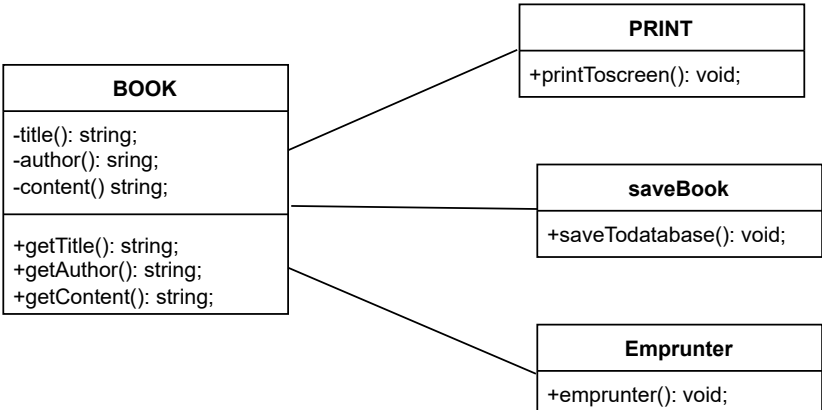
PRINT

+printToscreen(): void;

BOOK

-title(): string;
-author(): sring;
-content() string;

+getTitle(): string;
+getAuthor(): string;
+getContent(): string;

saveBook

+saveTodatabase(): void;

Emprunter

+emprunter(): void;